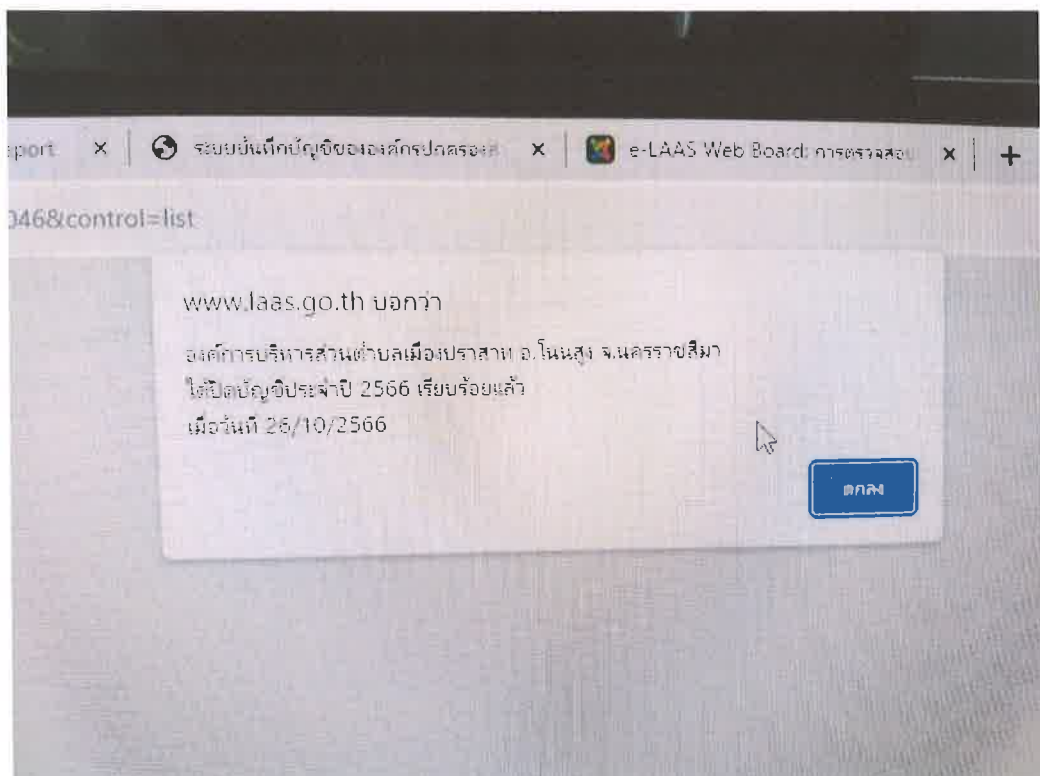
port × ระบบบันทึกบัญชีขององค์กรปกครองส × e-LAAS Web Board: การตรวจสอบ × +

046&control=list

www.laas.go.th บอกว่า

องค์การบริหารส่วนตำบลเมืองปราสาท อ.โนนสูง จ.นครราชสีมา ได้ปิดบัญชีประจำปี 2566 เรียบร้อยแล้ว เมื่อวันที่ 26/10/2566

ตกลง